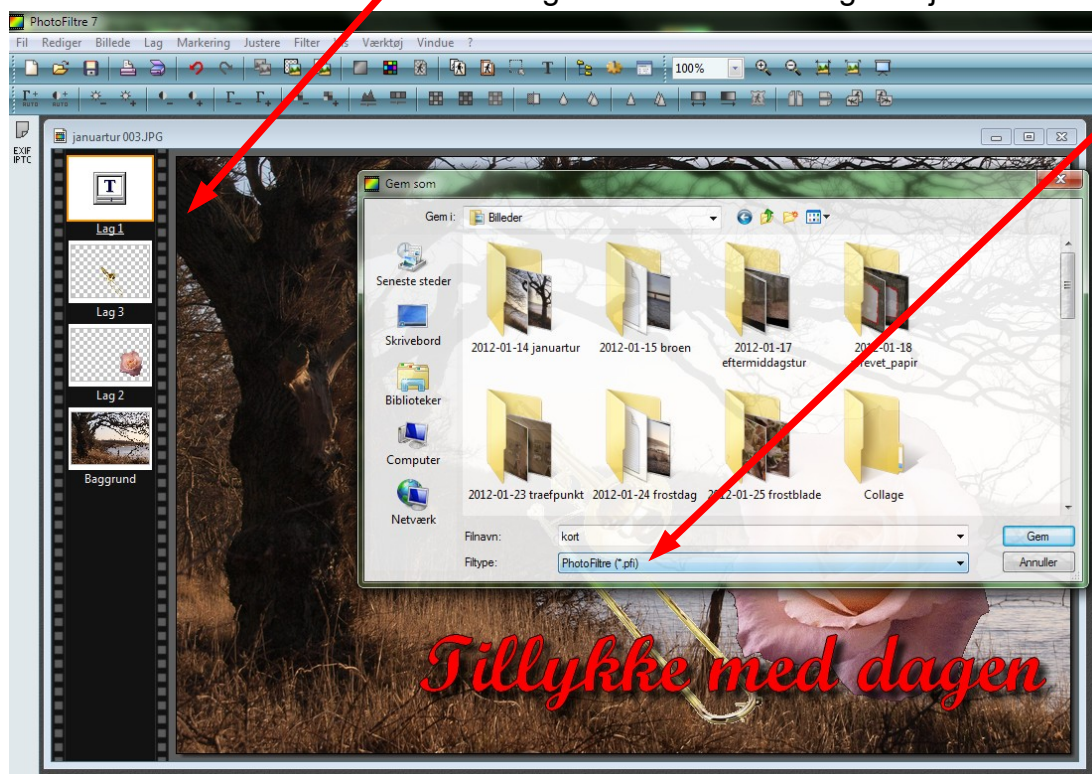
PhotoFiltre 7

Fil Rediger Billede Lag Markering Justere Filter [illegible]s Værktøj Vindue ?

100%

EXIF IPTC

januartur 003.JPG

Lag 1

Lag 3

Lag 2

Baggrund

Gem som

Gem i: Billeder

Seneste steder

Skrivebord

Biblioteker

Computer

Netværk

2012-01-14 januartur

2012-01-15 broen

2012-01-17 eftermiddagstur

2012-01-18 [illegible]revet_papir

2012-01-23 traefpunkt

2012-01-24 frostdag

2012-01-25 frostblade

Collage

Filnavn: kort

Filtype: PhotoFiltre (*.pfi)

Gem

Annuller

Tillykke med dagen